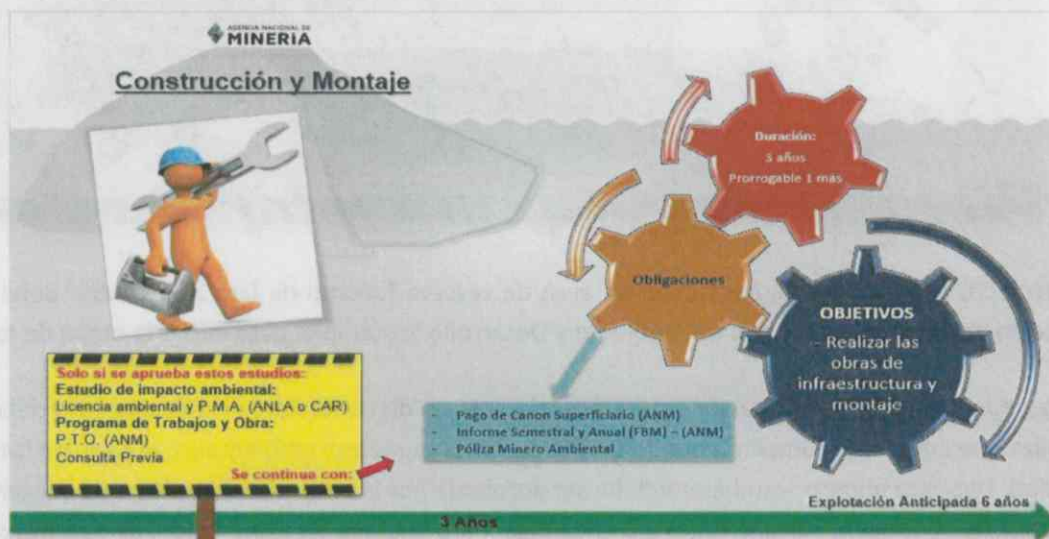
AGENCIA NACIONAL DE MINERIA

Construcción y Montaje

Duración:
3 años
Prorrogable 1 más

Obligaciones

OBJETIVOS
- Realizar las obras de infraestructura y montaje

Solo si se aprueba estos estudios:
Estudio de impacto ambiental:
Licencia ambiental y P.M.A. (ANLA o CAR)
Programa de Trabajos y Obra:
P.T.O. (ANM)
Consulta Previa
Se continua con:

- Pago de Canon Superficiario (ANM)
- Informe Semestral y Anual (FBM) – (ANM)
- Póliza Minero Ambiental

Explotación Anticipada 6 años

3 Años